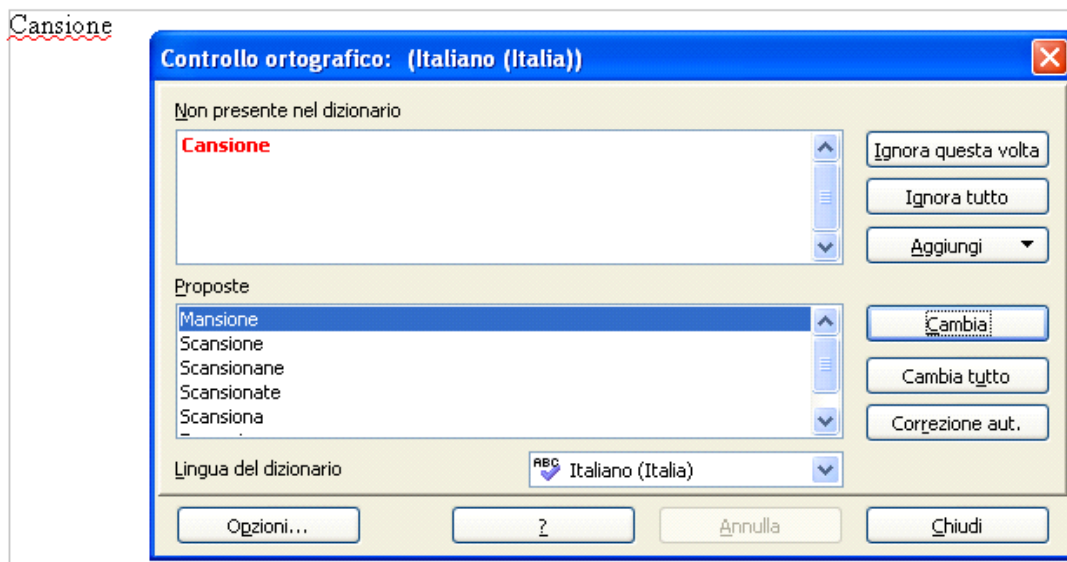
Cansione

Controllo ortografico: (Italiano (Italia))

Non presente nel dizionario

Cansione

Ignora questa volta

Ignora tutto

Aggiungi

Proposte

Mansione
Scansione
Scansionane
Scansionate
Scansiona

Cambia

Cambia tutto

Correzione aut.

Lingua del dizionario

Italiano (Italia)

Opzioni...

?

Annulla

Chiudi